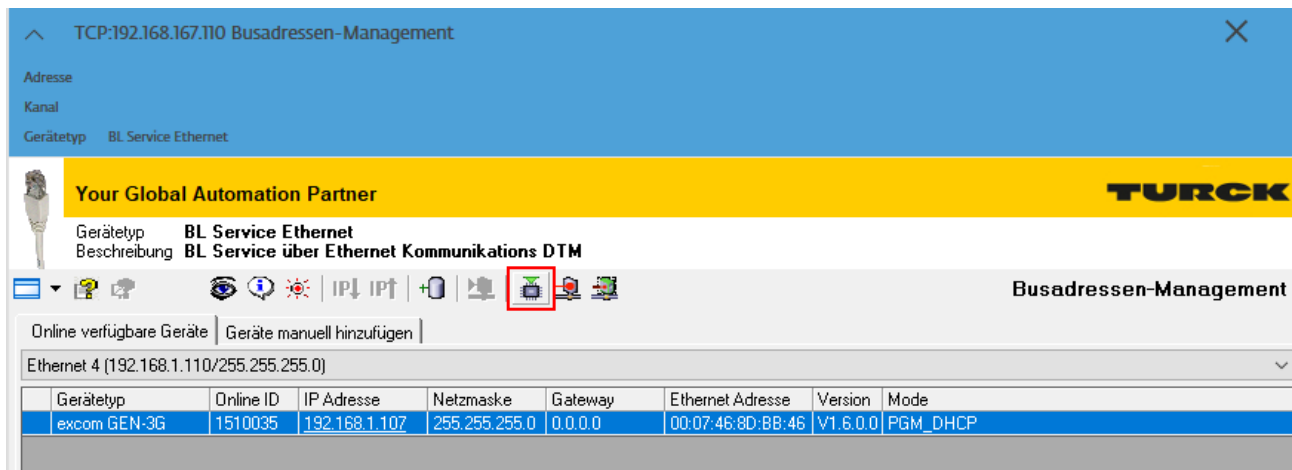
TCP:192.168.167.110 Busadressen-Management

Adresse
Kanal
Gerätetyp BL Service Ethernet

Your Global Automation Partner
TURCK

Gerätetyp BL Service Ethernet
Beschreibung BL Service über Ethernet Kommunikations DTM

IP IP

Busadressen-Management

Online verfügbare Geräte | Geräte manuell hinzufügen

Ethernet 4 (192.168.1.110/255.255.255.0)

| Gerätetyp | Online ID | IP Adresse | Netzmaske | Gateway | Ethernet Adresse | Version | Mode |
|---|---|---|---|---|---|---|---|
| excom GEN-3G | 1510035 | 192.168.1.107 | 255.255.255.0 | 0.0.0.0 | 00:07:46:8D:BB:46 | V1.6.0.0 | PGM_DHCP |